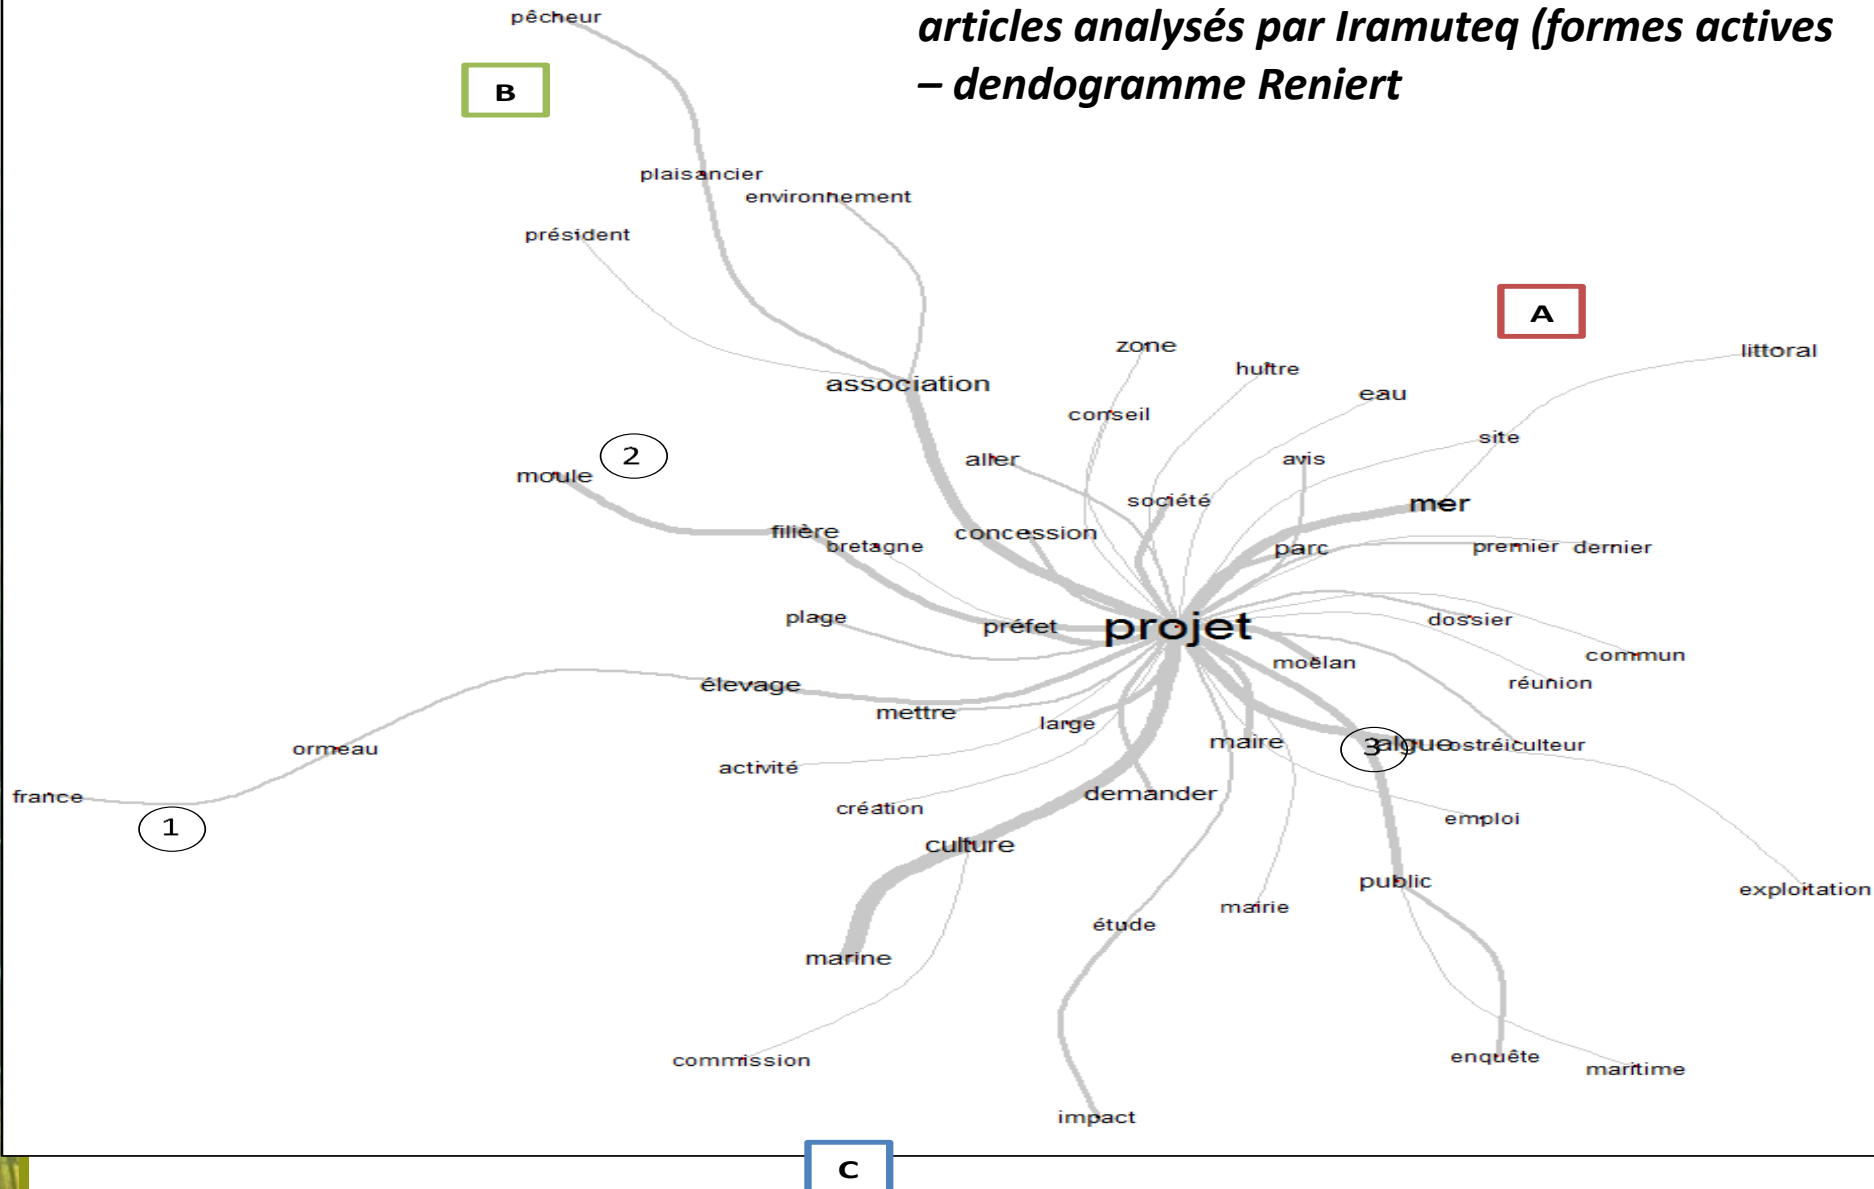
articles analysés par Iramuteq (formes actives – dendogramme Reniert

pêcheur

B

plaisancier
environnement
président

A

zone
huître
littoral
association
eau
conseil
site
2
aller
avis
moule
société
mer
filière
concession
bretagne
parc
premier
dernier
plage
préfet
projet
dossier
commun
moëlan
réunion
élevage
mettre
large
ormeau
maire
3
algue
ostréiculteur
activité
france
demander
emploi
1
création
culture
public
exploitation
étude
mairie
marine
enquête
commission
maritime
impact

C